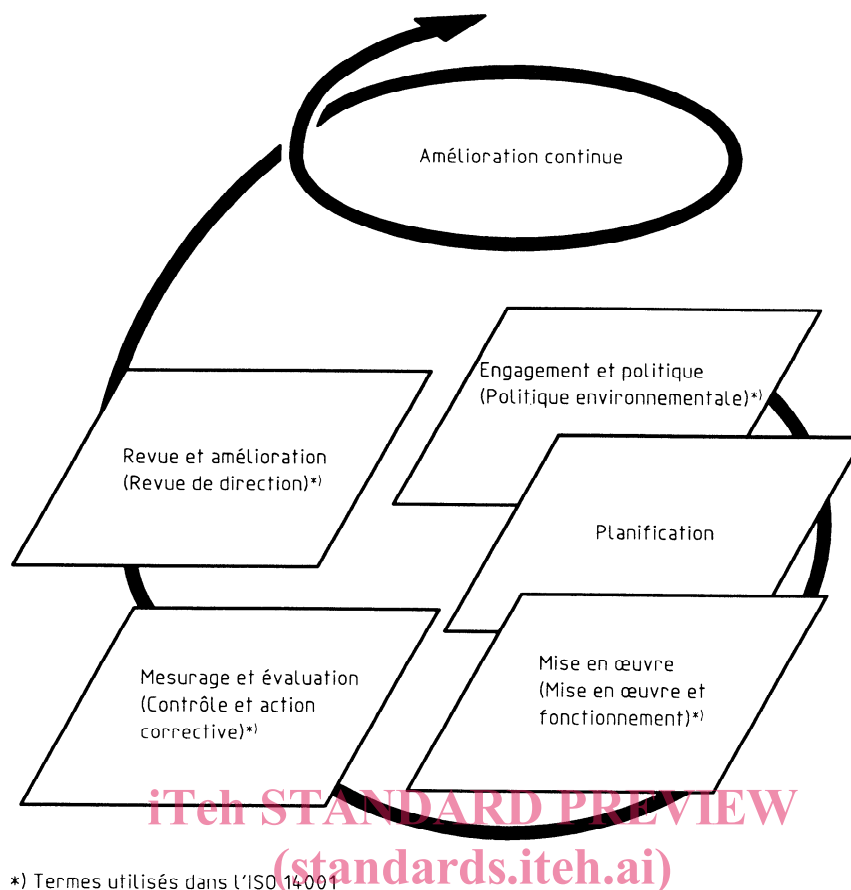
Amélioration continue

Engagement et politique (Politique environnementale)*)

Revue et amélioration (Revue de direction)*)

Planification

Mesurage et évaluation (Contrôle et action corrective)*)

Mise en œuvre (Mise en œuvre et fonctionnement)*)

iTeh STANDARD PREVIEW
(standards.iteh.ai)

*) Termes utilisés dans l'ISO 14001